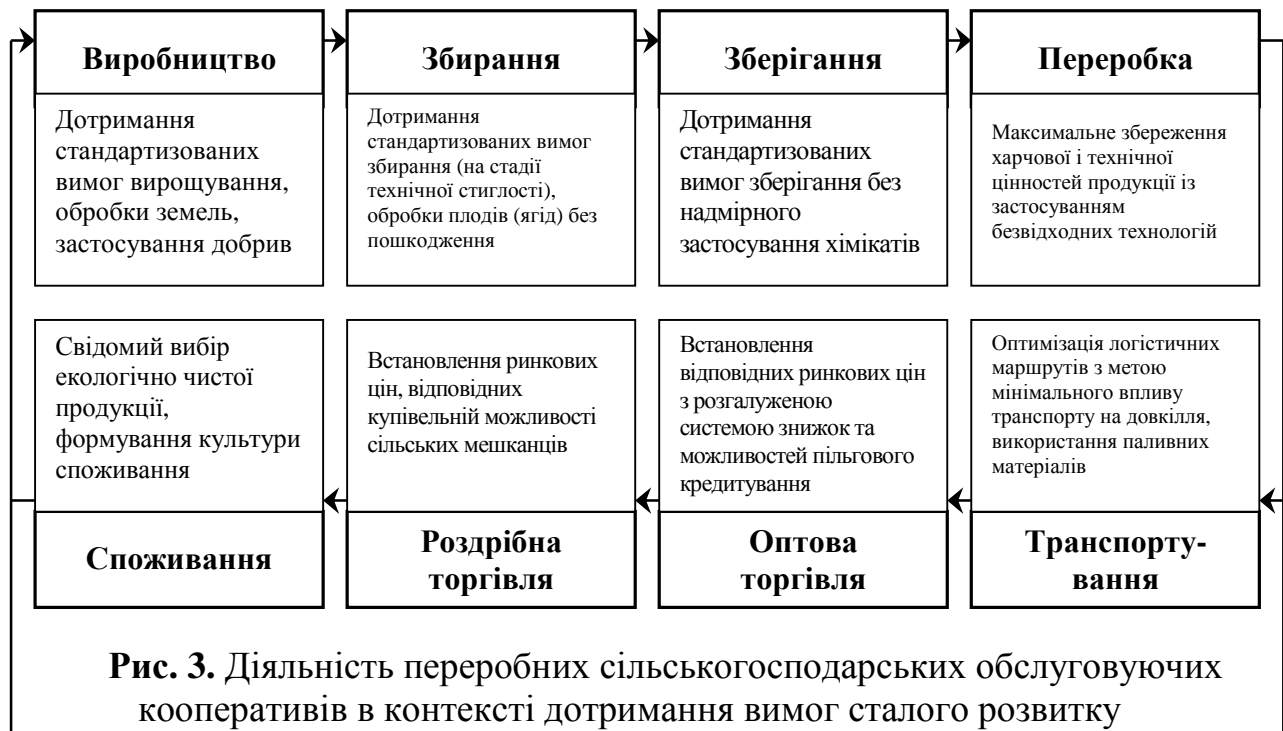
Виробництво

Дотримання стандартизованих вимог вирощування, обробки земель, застосування добрив

Збирання

Дотримання стандартизованих вимог збирання (на стадії технічної стиглості), обробки плодів (ягід) без пошкодження

Зберігання

Дотримання стандартизованих вимог зберігання без надмірного застосування хімікатів

Переробка

Максимальне збереження харчової і технічної цінностей продукції із застосуванням безвідходних технологій

Свідомий вибір екологічно чистої продукції, формування культури споживання

Споживання

Встановлення ринкових цін, відповідних купівельній можливості сільських мешканців

Роздрібна торгівля

Встановлення відповідних ринкових цін з розгалуженою системою знижок та можливостей пільгового кредитування

Оптова торгівля

Оптимізація логістичних маршрутів з метою мінімального впливу транспорту на довкілля, використання паливних матеріалів

Транспортування

**Рис. 3.** Діяльність переробних сільськогосподарських обслуговуючих кооперативів в контексті дотримання вимог сталого розвитку